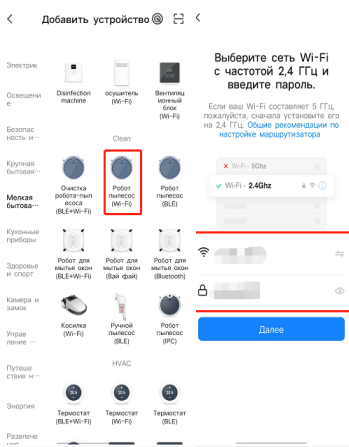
Добавить устройство

Электрик
Освещение
Безопасность и...
Крупная бытовая...
Мелкая бытова...
Кухонные приборы
Здоровье и спорт
Камера и замок
Управление ...
Путешествие н...
Энергия
Развлечения

Disinfection machine
осушитель (Wi-Fi)
Вентиляционный блок (Wi-Fi)

Clean

Очистка робота-пылесоса (BLE+Wi-Fi)
Робот пылесос (Wi-Fi)
Робот пылесос (BLE)
Робот для мытья окон (BLE+Wi-Fi)
Робот для мытья окон (Вай фай)
Робот для мытья окон (Bluetooth)
Косилка (Wi-Fi)
Ручной пылесос (Wi-Fi)
Робот пылесос (IPC)

HVAC

Термостат (BLE+Wi-Fi)
Термостат (Wi-Fi)
Термостат (BLE)

Выберите сеть Wi-Fi с частотой 2,4 ГГц и введите пароль.

Если ваш Wi-Fi составляет 5 ГГц, пожалуйста, сначала установите его на 2,4 ГГц. Общие рекомендации по настройке маршрутизатора

Wi-Fi - 5Ghz
Wi-Fi - 2.4Ghz

Далее